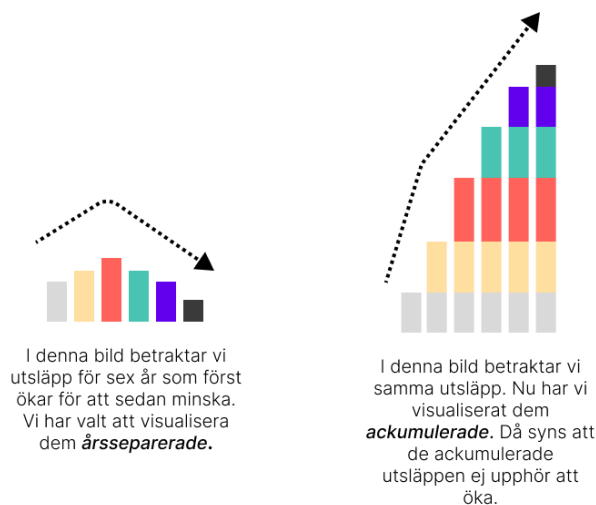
I denna bild betraktar vi utsläpp för sex år som först ökar för att sedan minska. Vi har valt att visualisera dem ***årsseparerade.***

I denna bild betraktar vi samma utsläpp. Nu har vi visualiserat dem ***ackumulerade.*** Då syns att de ackumulerade utsläppen ej upphör att öka.